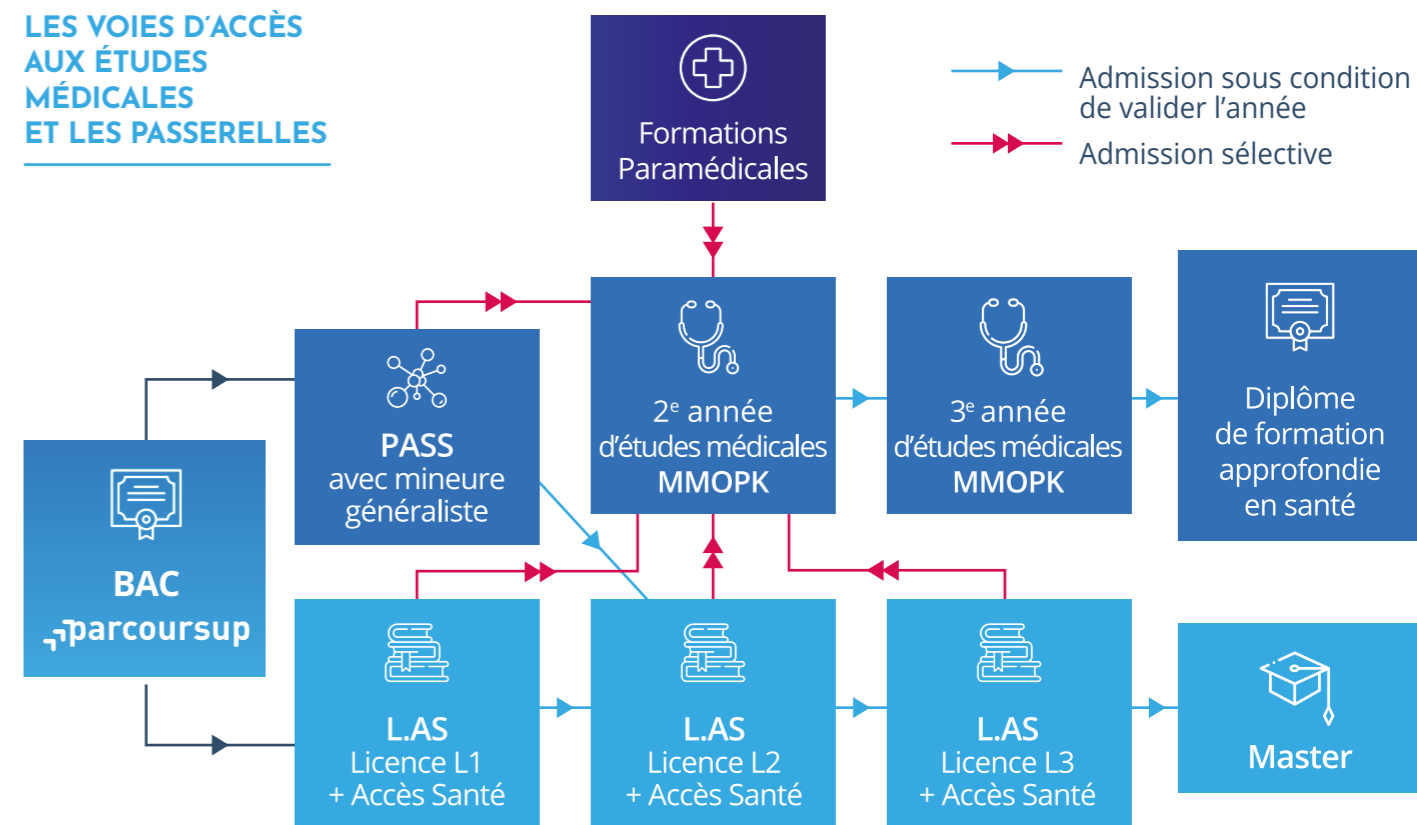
LES VOIES D'ACCÈS AUX ÉTUDES MÉDICALES ET LES PASSERELLES

Admission sous condition de valider l'année

Admission sélective

Formations Paramédicales

BAC
parcoursup

PASS
avec mineure généraliste

$2^e$ année d'études médicales
MMOPK

$3^e$ année d'études médicales
MMOPK

Diplôme de formation approfondie en santé

L.AS
Licence L1
+ Accès Santé

L.AS
Licence L2
+ Accès Santé

L.AS
Licence L3
+ Accès Santé

Master